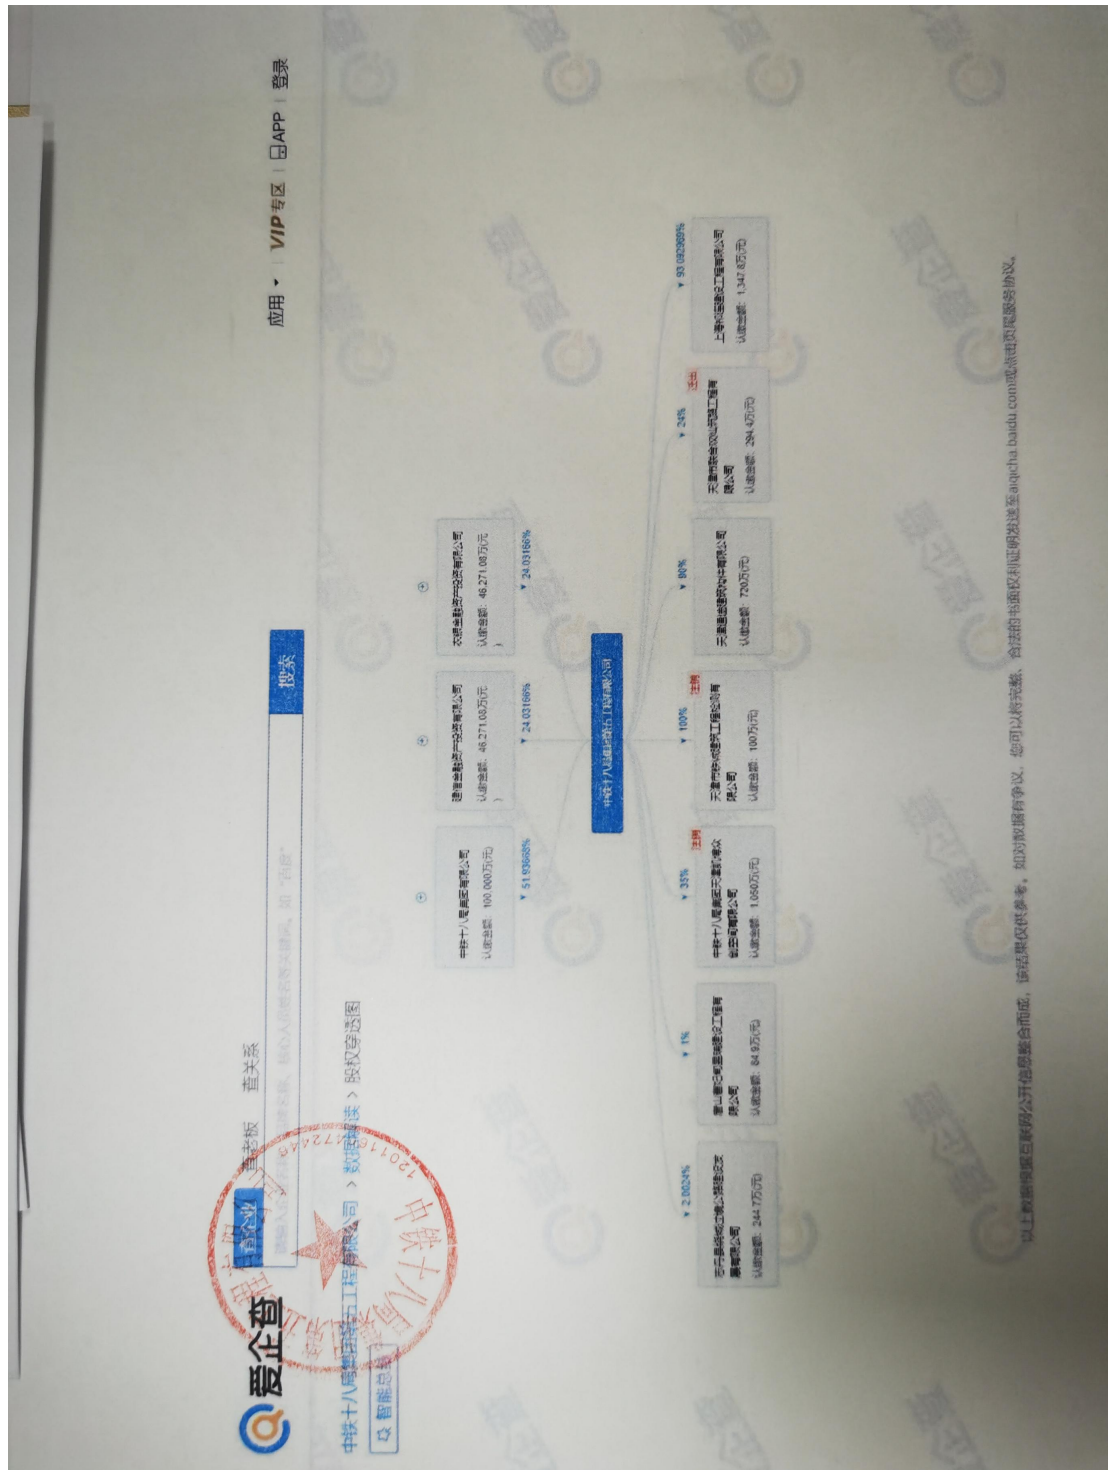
爱企查

应用 ▾ | VIP专区 | APP | 登录

查企业　查老板　查关系

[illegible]

搜索

中铁十八局集团第五工程有限公司 > 数据解读 > 股权穿透图

智能总结

中铁十八局集团有限公司
认缴金额：100,000万元
▼ 51.93668%

建信金融资产投资有限公司
认缴金额：46,271.08万元
▼ 24.03166%

农银金融资产投资有限公司
认缴金额：46,271.08万元
▼ 24.03166%

中铁十八局集团第五工程有限公司

▼ 2.0824%
忻州市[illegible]有限公司
认缴金额：244.7万元

▼ 1%
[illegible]有限公司
认缴金额：84.9万元

▼ 35%　注销
中铁十八局集团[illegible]有限公司
认缴金额：1,050万元

▼ 100%　注销
天津市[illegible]有限公司
认缴金额：100万元

▼ 80%
天津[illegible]有限公司
认缴金额：720万元

▼ 24%　注销
天津市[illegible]有限公司
认缴金额：294.4万元

▼ 93.082969%
上海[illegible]有限公司
认缴金额：1,347.4万元

以上数据由爱企查根据公开信息整合而成，该结果仅供参考。如对数据有争议，您可以将完整、合法的书面权利证明发送至aiqicha.baidu.com或参见用户服务协议。

中铁十八局集团第五工程有限公司
1201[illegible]